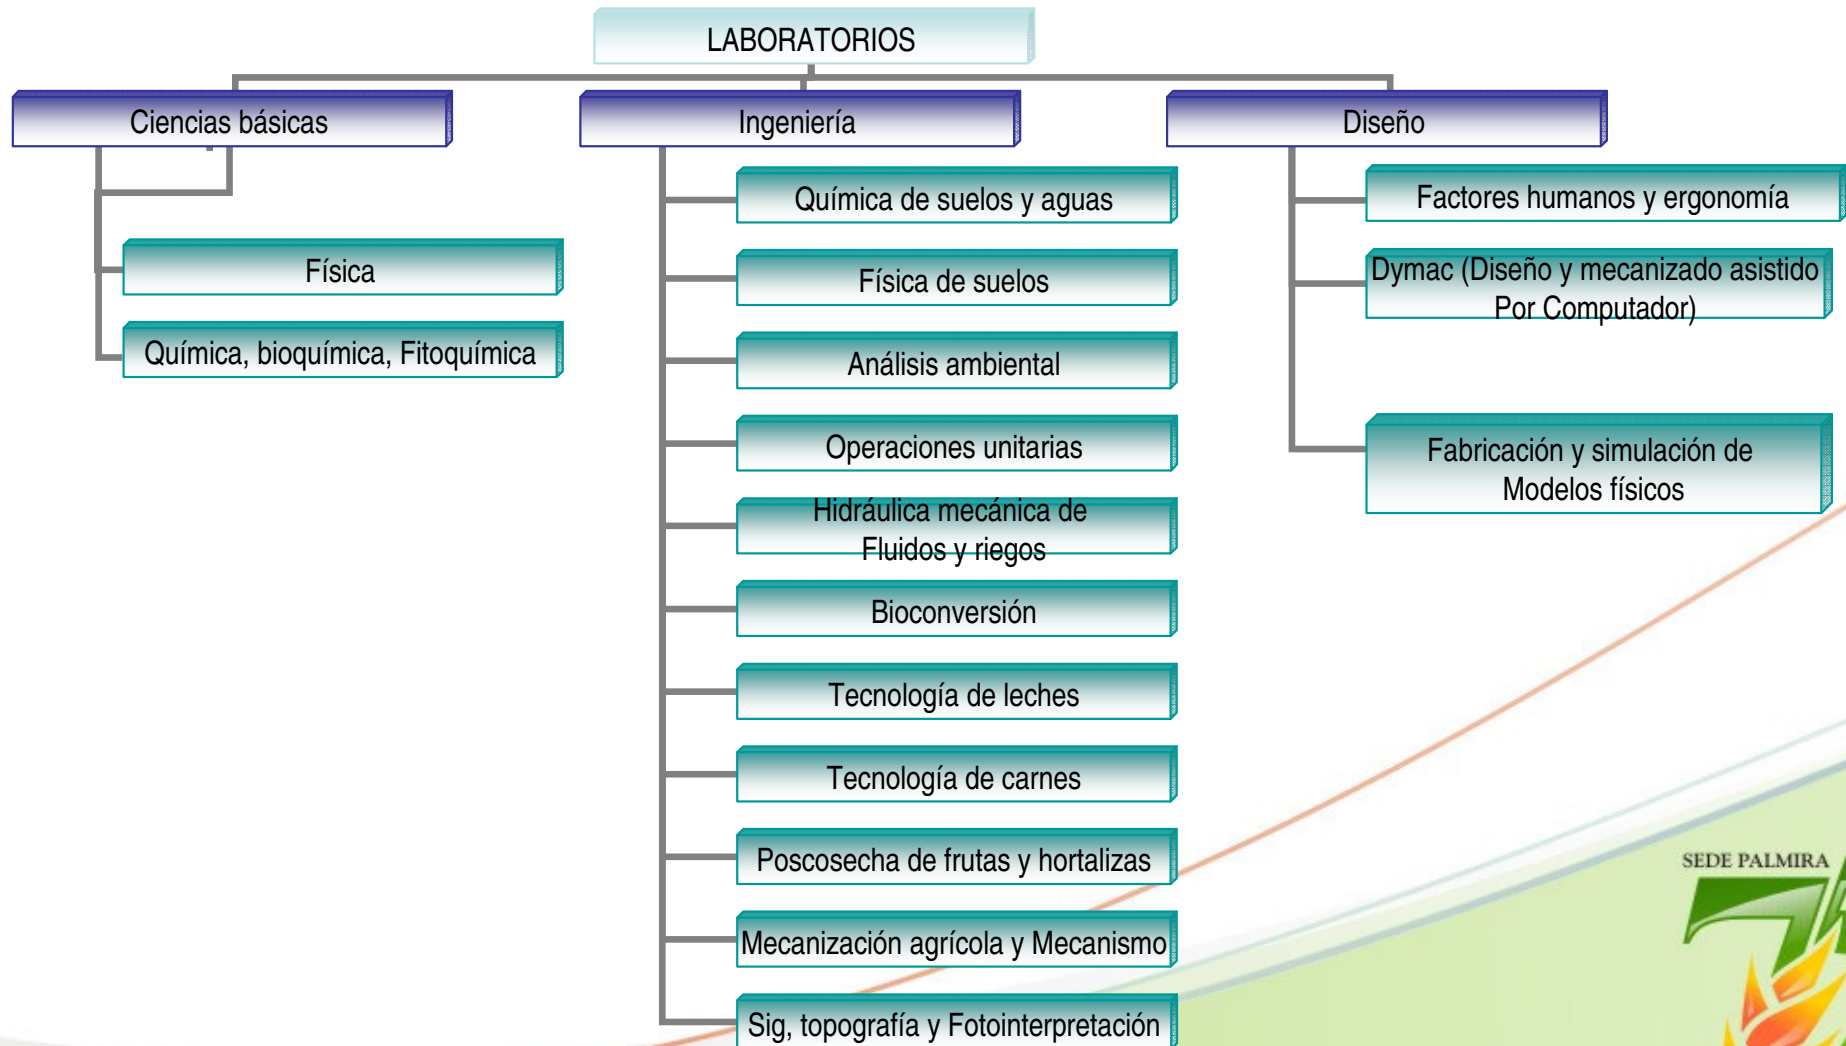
LABORATORIOS

Ciencias básicas

Física

Química, bioquímica, Fitoquímica

Ingeniería

Química de suelos y aguas

Física de suelos

Análisis ambiental

Operaciones unitarias

Hidráulica mecánica de Fluidos y riegos

Bioconversión

Tecnología de leches

Tecnología de carnes

Poscosecha de frutas y hortalizas

Mecanización agrícola y Mecanismo

Sig, topografía y Fotointerpretación

Diseño

Factores humanos y ergonomía

Dymac (Diseño y mecanizado asistido Por Computador)

Fabricación y simulación de Modelos físicos

SEDE PALMIRA